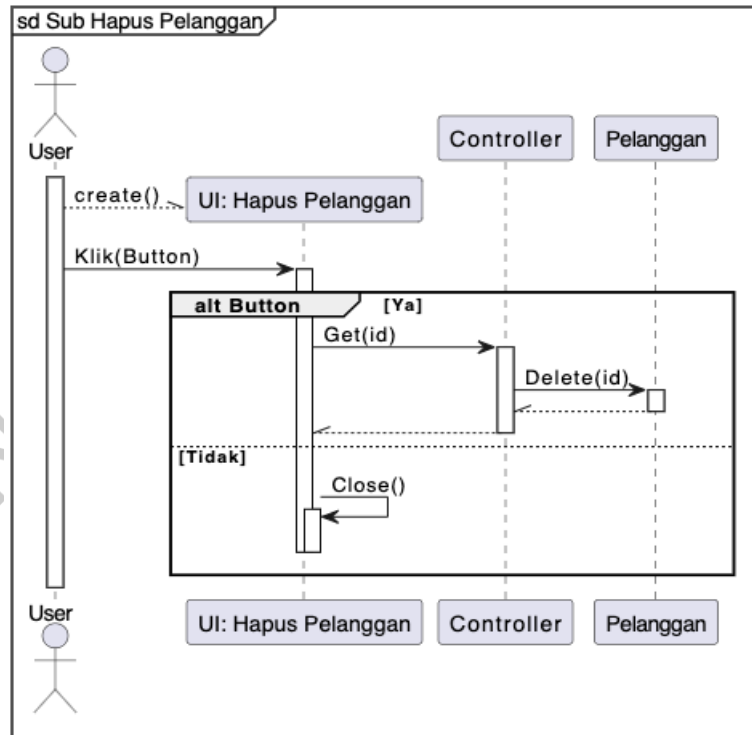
sd Sub Hapus Pelanggan

User

Controller

Pelanggan

create()

UI: Hapus Pelanggan

Klik(Button)

alt Button

[Ya]

Get(id)

Delete(id)

[Tidak]

Close()

User

UI: Hapus Pelanggan

Controller

Pelanggan